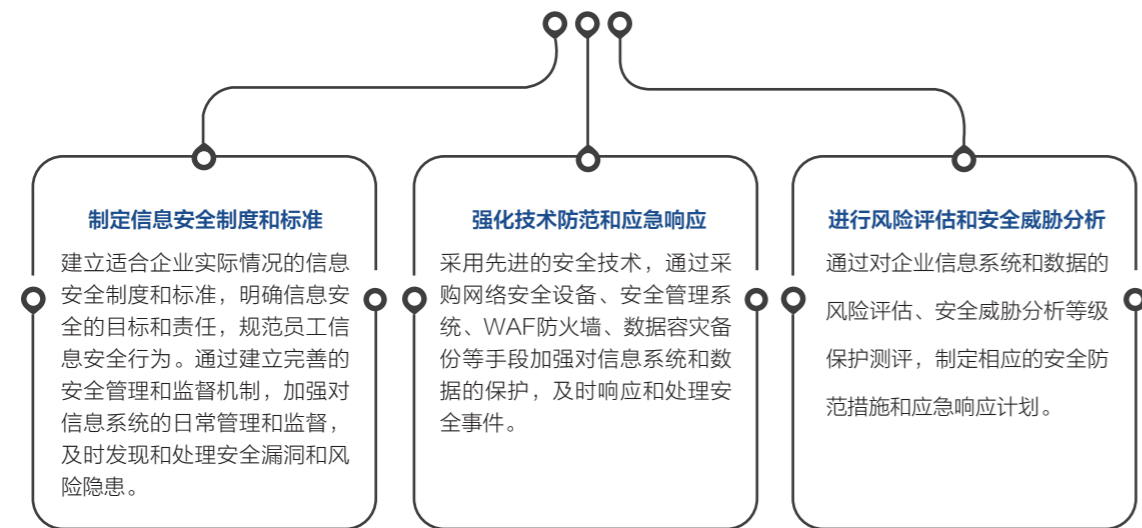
制定信息安全制度和标准

建立适合企业实际情况的信息安全制度和标准，明确信息安全的目标和责任，规范员工信息安全行为。通过建立完善的安全管理和监督机制，加强对信息系统的日常管理和监督，及时发现和处理安全漏洞和风险隐患。

强化技术防范和应急响应

采用先进的安全技术，通过采购网络安全设备、安全管理系统、WAF防火墙、数据容灾备份等手段加强对信息系统和数据的保护，及时响应和处理安全事件。

进行风险评估和安全威胁分析

通过对企业信息系统和数据的风险评估、安全威胁分析等级保护测评，制定相应的安全防范措施和应急响应计划。